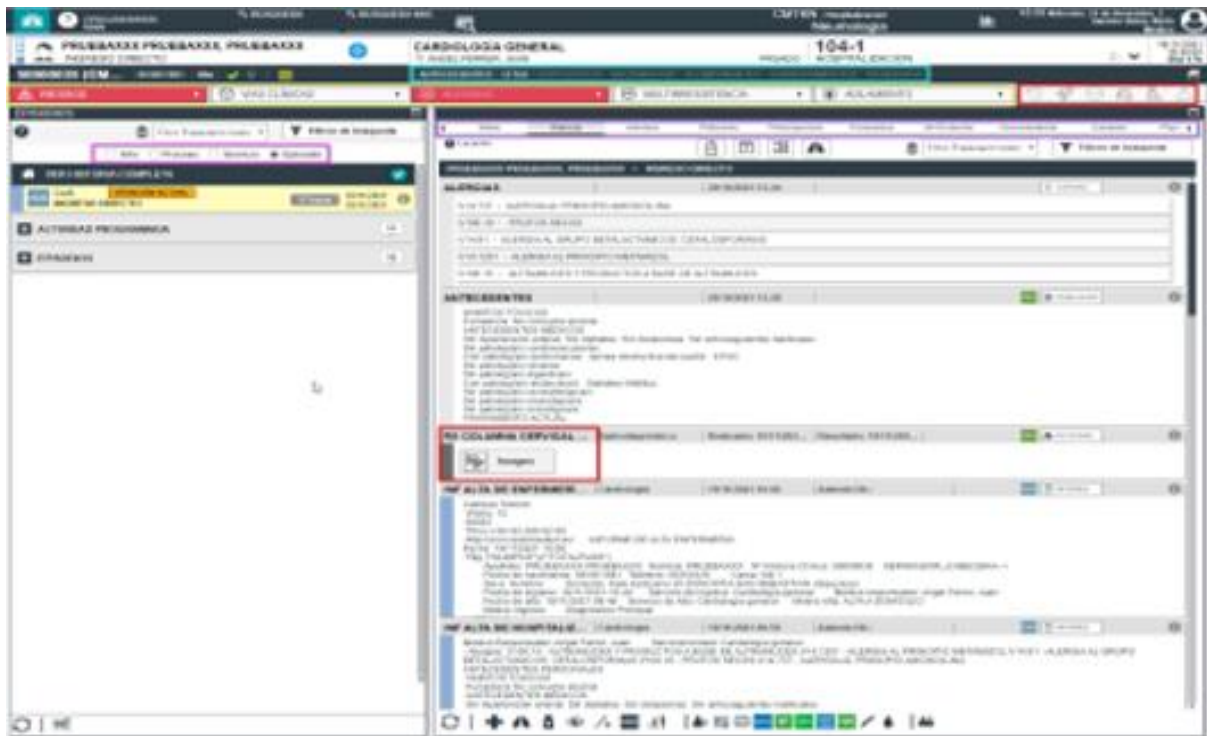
PRUEBAXXX PRUEBAXXX, PRUEBAXXX

CARDIOLOGIA GENERAL

104-1

Neumologia

ALERGIAS

ANTECEDENTES

RX COLUMNA CERVICAL ...

Imagen

INF ALTA DE ENFERMERIA

INF ALTA DE HOSPITALIZ...

ACTIVIDAD PROGRAMADA

EPISODIOS

PRUEBAXXX PRUEBAXXX, PRUEBAXXX - ASPECTO COMPLETO

Filtros de búsqueda

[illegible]